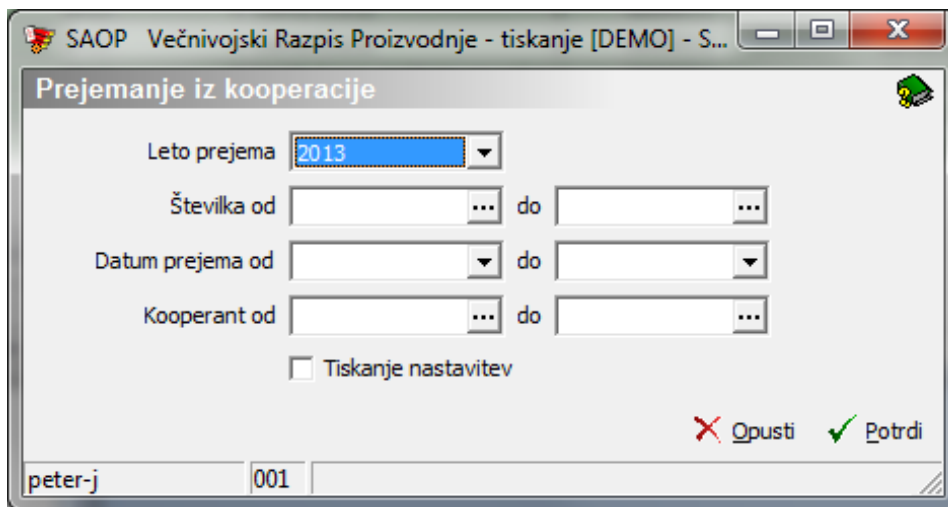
SAOP Večnivojski Razpis Proizvodnje - tiskanje [DEMO] - S...

Prejemanje iz kooperacije

Leto prejema 2013

Številka od ... do ...

Datum prejema od do

Kooperant od ... do ...

Tiskanje nastavitev

Opusti Potrdi

peter-j 001